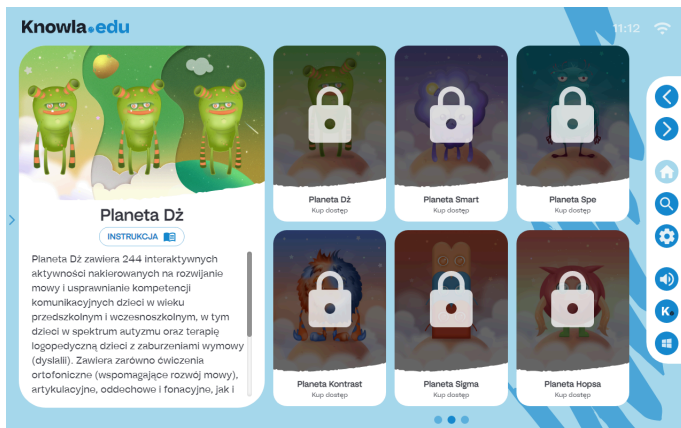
Knowla.edu

11:12

Planeta Dż

INSTRUKCJA

Planeta Dż zawiera 244 interaktywnych aktywności nakierowanych na rozwijanie mowy i usprawnianie kompetencji komunikacyjnych dzieci w wieku przedszkolnym i wczesnoszkolnym, w tym dzieci w spektrum autyzmu oraz terapię logopedyczną dzieci z zaburzeniami wymowy (dyslalii). Zawiera zarówno ćwiczenia ortofoniczne (wspomagające rozwój mowy), artykulacyjne, oddechowe i fonacyjne, jak i

Planeta Dż
Kup dostęp

Planeta Smart
Kup dostęp

Planeta Spe
Kup dostęp

Planeta Kontrast
Kup dostęp

Planeta Sigma
Kup dostęp

Planeta Hopsa
Kup dostęp

K